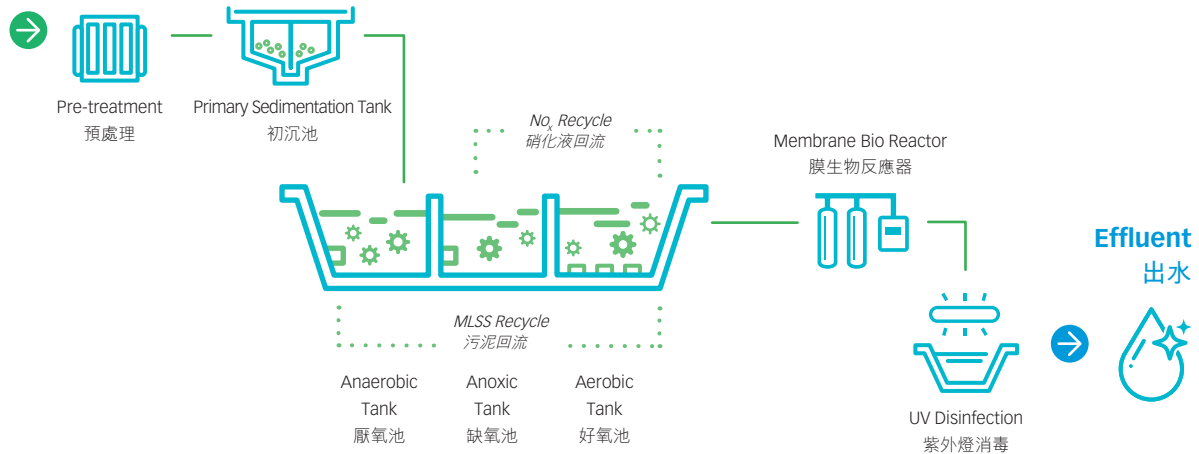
Pre-treatment
預處理

Primary Sedimentation Tank
初沉池

$No_x$ Recycle
硝化液回流

Membrane Bio Reactor
膜生物反應器

Effluent
出水

MLSS Recycle
污泥回流

Anaerobic Tank
厭氧池

Anoxic Tank
缺氧池

Aerobic Tank
好氧池

UV Disinfection
紫外燈消毒